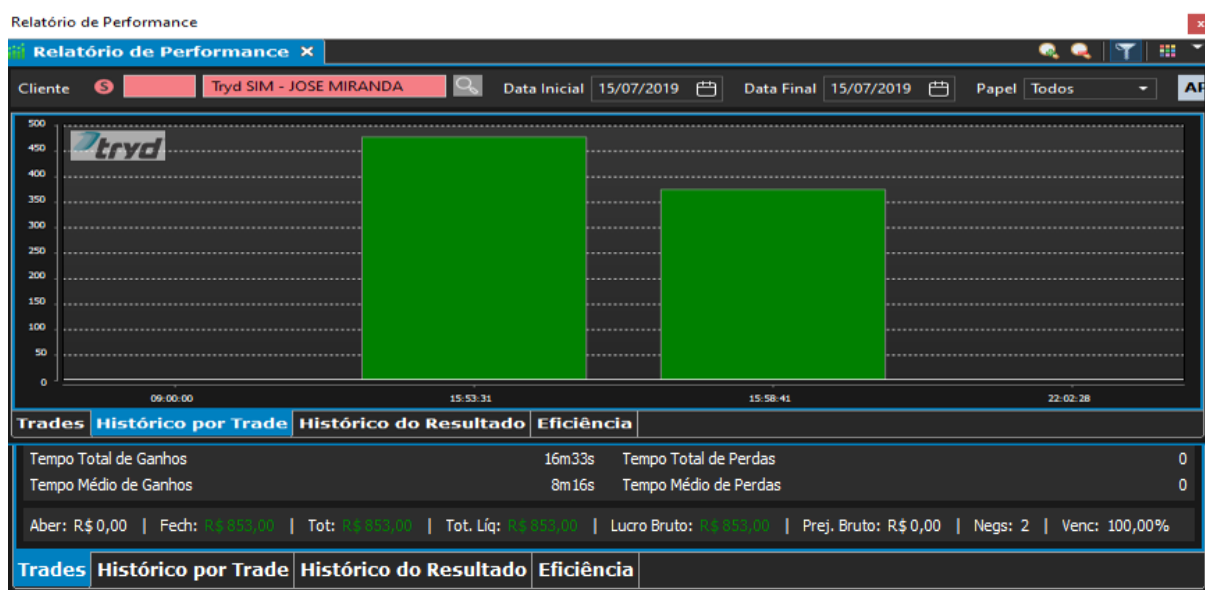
Relatório de Performance

Relatório de Performance ×

Cliente S Tryd SIM - JOSE MIRANDA Data Inicial 15/07/2019 Data Final 15/07/2019 Papel Todos AP

500
450
400
350
300
250
200
150
100
50
0

tryd

09:00:00 15:53:31 15:58:41 22:02:28

Trades | Histórico por Trade | Histórico do Resultado | Eficiência

| | | | |
|---|---|---|---|
| Tempo Total de Ganhos | 16m33s | Tempo Total de Perdas | 0 |
| Tempo Médio de Ganhos | 8m16s | Tempo Médio de Perdas | 0 |

Aber: R$ 0,00 | Fech: R$ 853,00 | Tot: R$ 853,00 | Tot. Líq: R$ 853,00 | Lucro Bruto: R$ 853,00 | Prej. Bruto: R$ 0,00 | Negs: 2 | Venc: 100,00%

Trades | Histórico por Trade | Histórico do Resultado | Eficiência